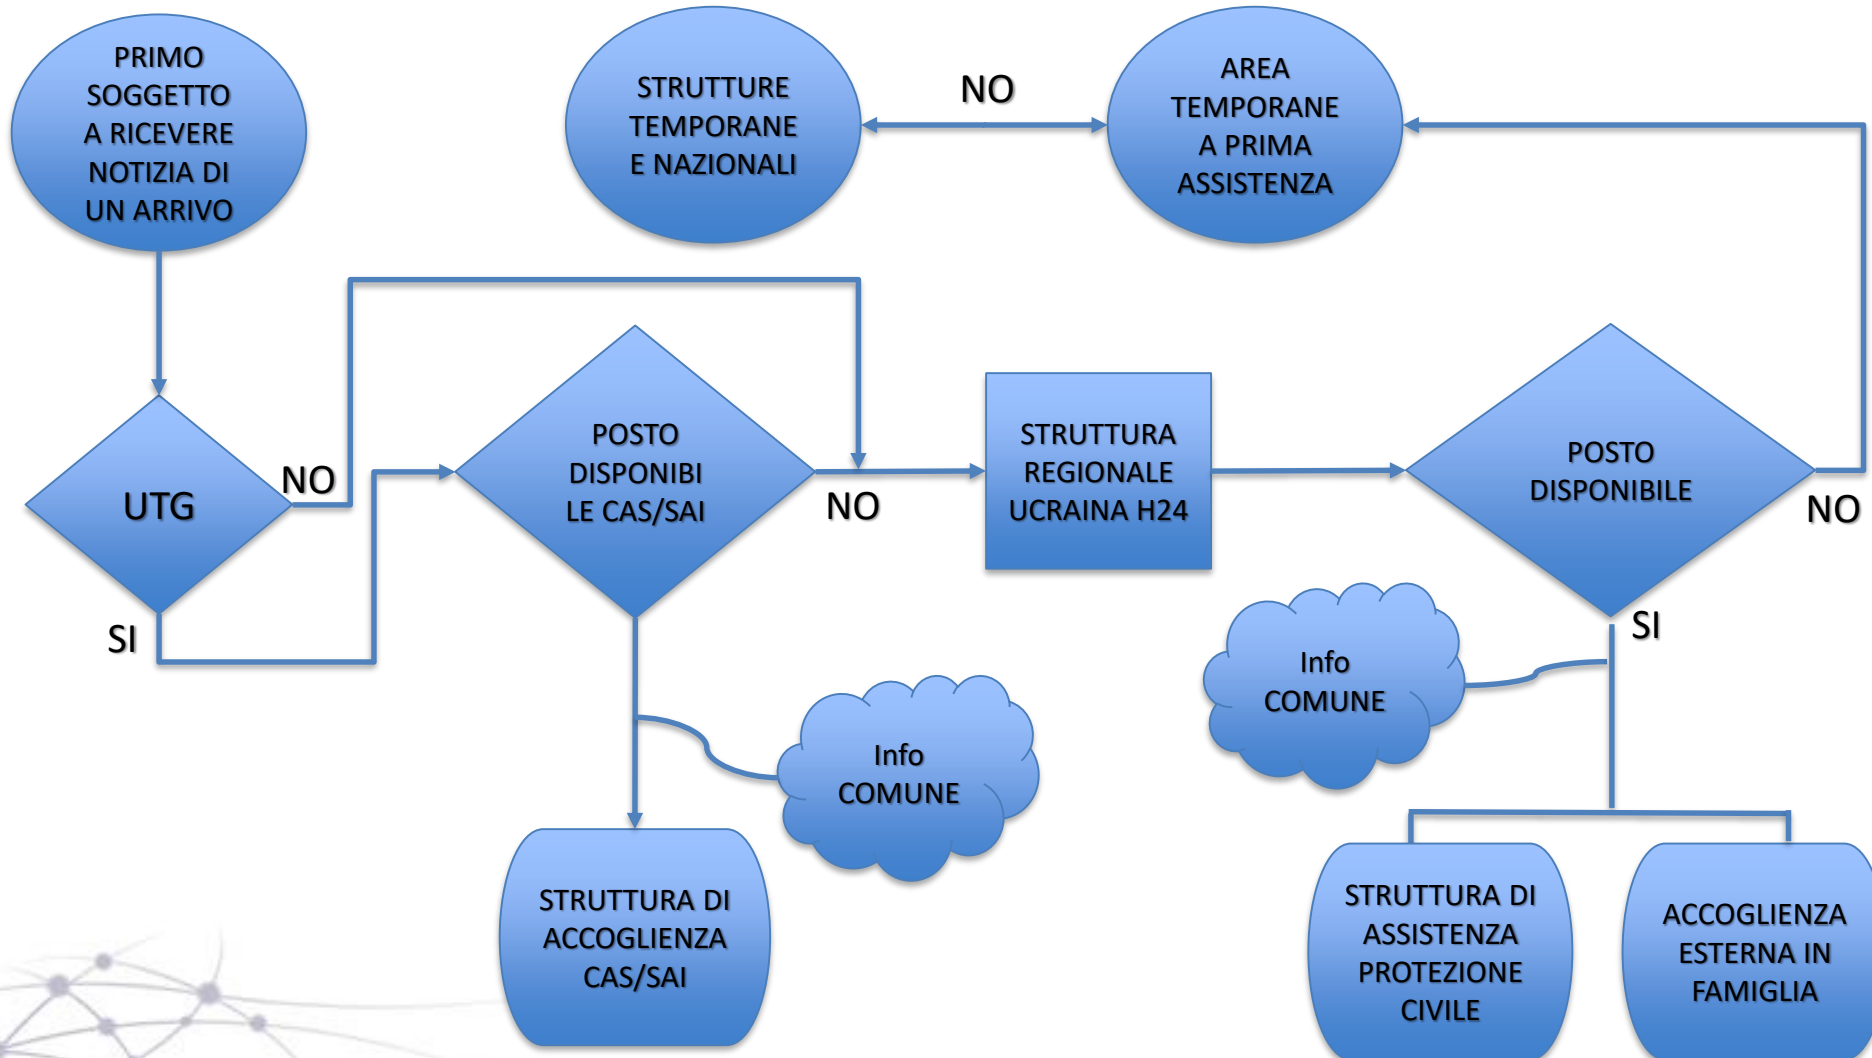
PRIMO SOGGETTO A RICEVERE NOTIZIA DI UN ARRIVO

STRUTTURE TEMPORANE E NAZIONALI

NO

AREA TEMPORANE A PRIMA ASSISTENZA

UTG

NO

SI

POSTO DISPONIBI LE CAS/SAI

NO

STRUTTURA REGIONALE UCRAINA H24

POSTO DISPONIBILE

NO

SI

Info COMUNE

Info COMUNE

STRUTTURA DI ACCOGLIENZA CAS/SAI

STRUTTURA DI ASSISTENZA PROTEZIONE CIVILE

ACCOGLIENZA ESTERNA IN FAMIGLIA